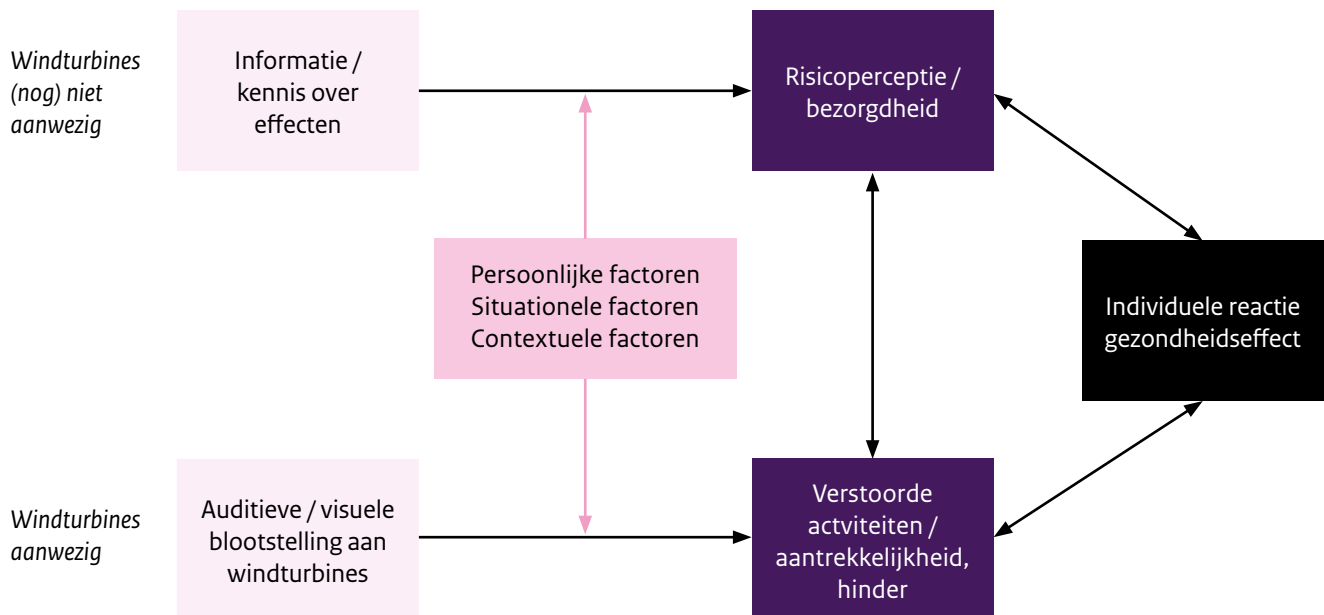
Windturbines (nog) niet aanwezig

Informatie / kennis over effecten

Risicoperceptie / bezorgdheid

Persoonlijke factoren
Situationele factoren
Contextuele factoren

Individuele reactie gezondheidseffect

Windturbines aanwezig

Auditieve / visuele blootstelling aan windturbines

Verstoorde actviteiten / aantrekkelijkheid, hinder